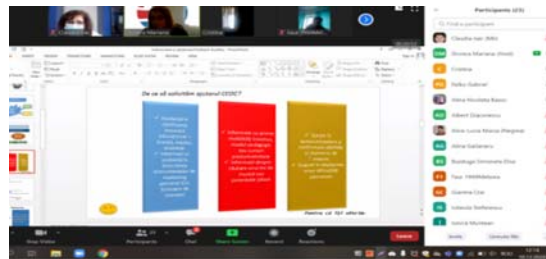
Participants (23)

Find a participant

Claudia Ion (Me)

Stoica Mariana (Host)

Cristina

Radu Gabriel

Alina Nicoleta Bacoi

Albert Diaconescu

Alina Luiza Maria (Regina)

Alina Galaxiera

Bodogai Simonela Elisa

Taur TMMMelissa

Gianina Lisa

Iolanda Teilsescu

Ioana Muntean

De ce să solicităm ajutorul CEDC?

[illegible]

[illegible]

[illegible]

Pentru că toți afirmăm

Stop Video

Participants

Chat

Share Screen

Record

Reactions

Leave

Invite

Unmute Me